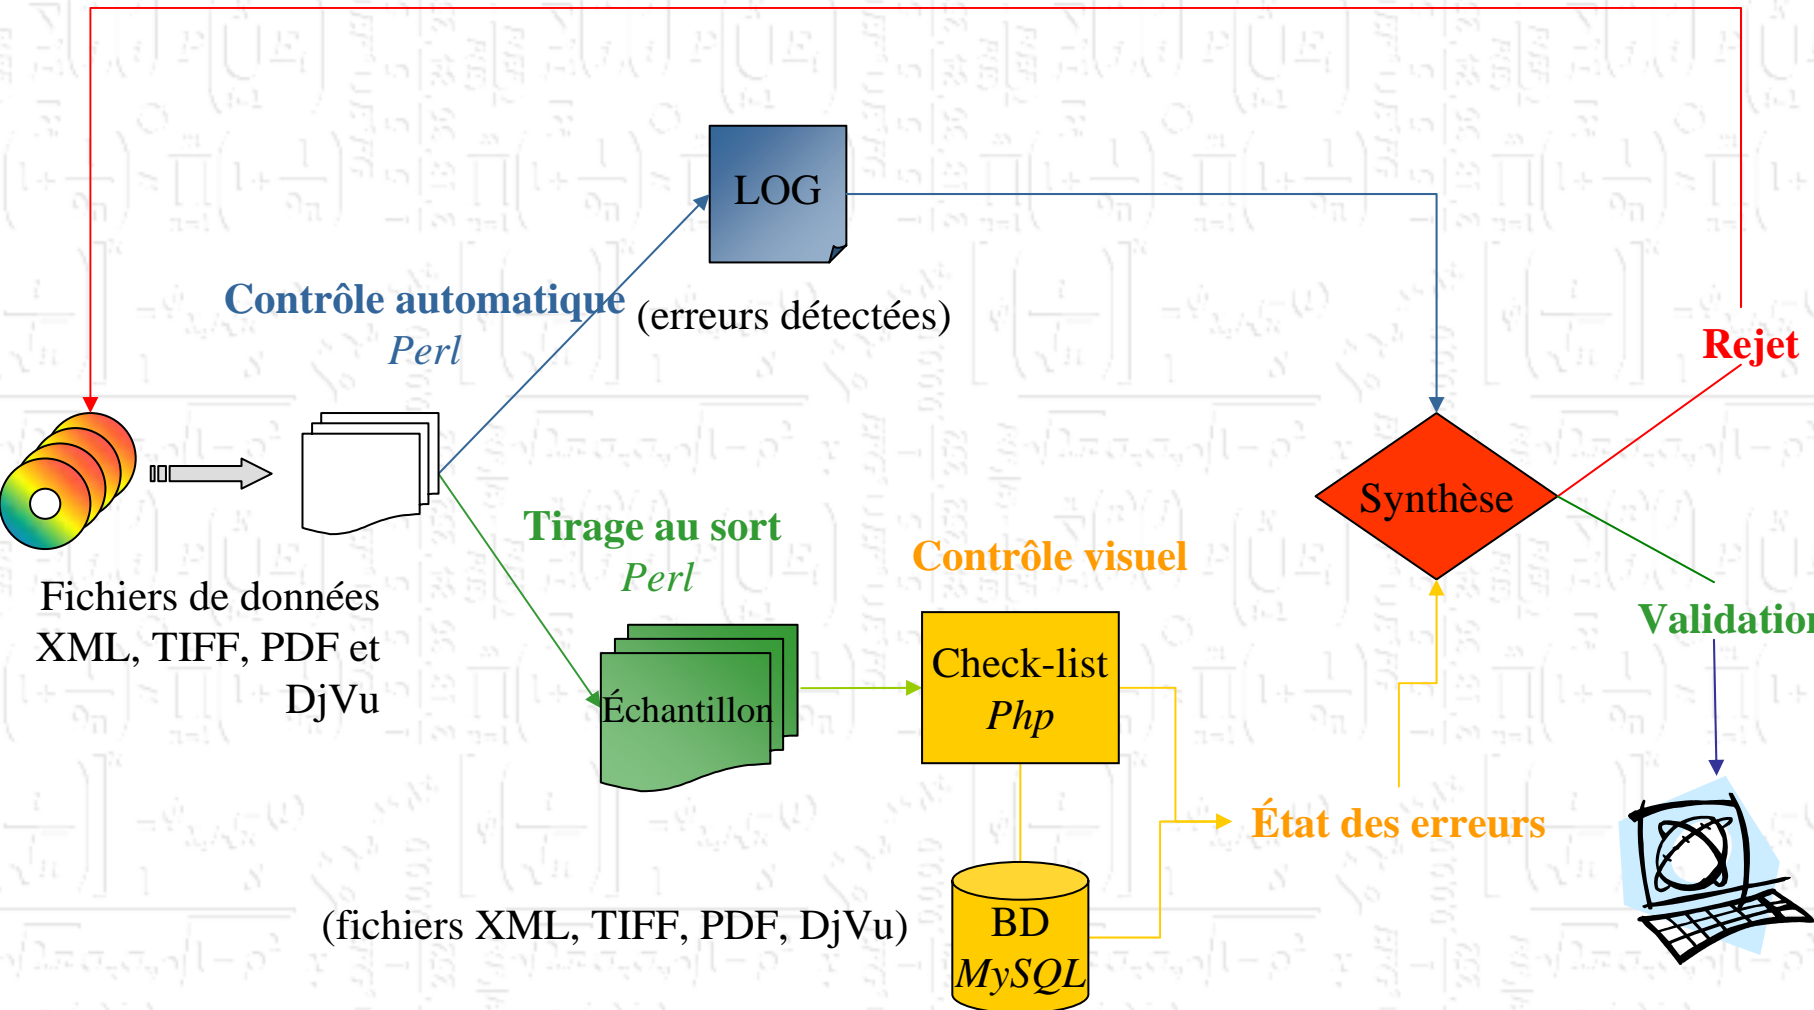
LOG

Contrôle automatique
Perl

(erreurs détectées)

Rejet

Fichiers de données XML, TIFF, PDF et DjVu

Tirage au sort
Perl

Synthèse

Contrôle visuel

Validation

Échantillon

Check-list
Php

État des erreurs

(fichiers XML, TIFF, PDF, DjVu)

BD
MySQL